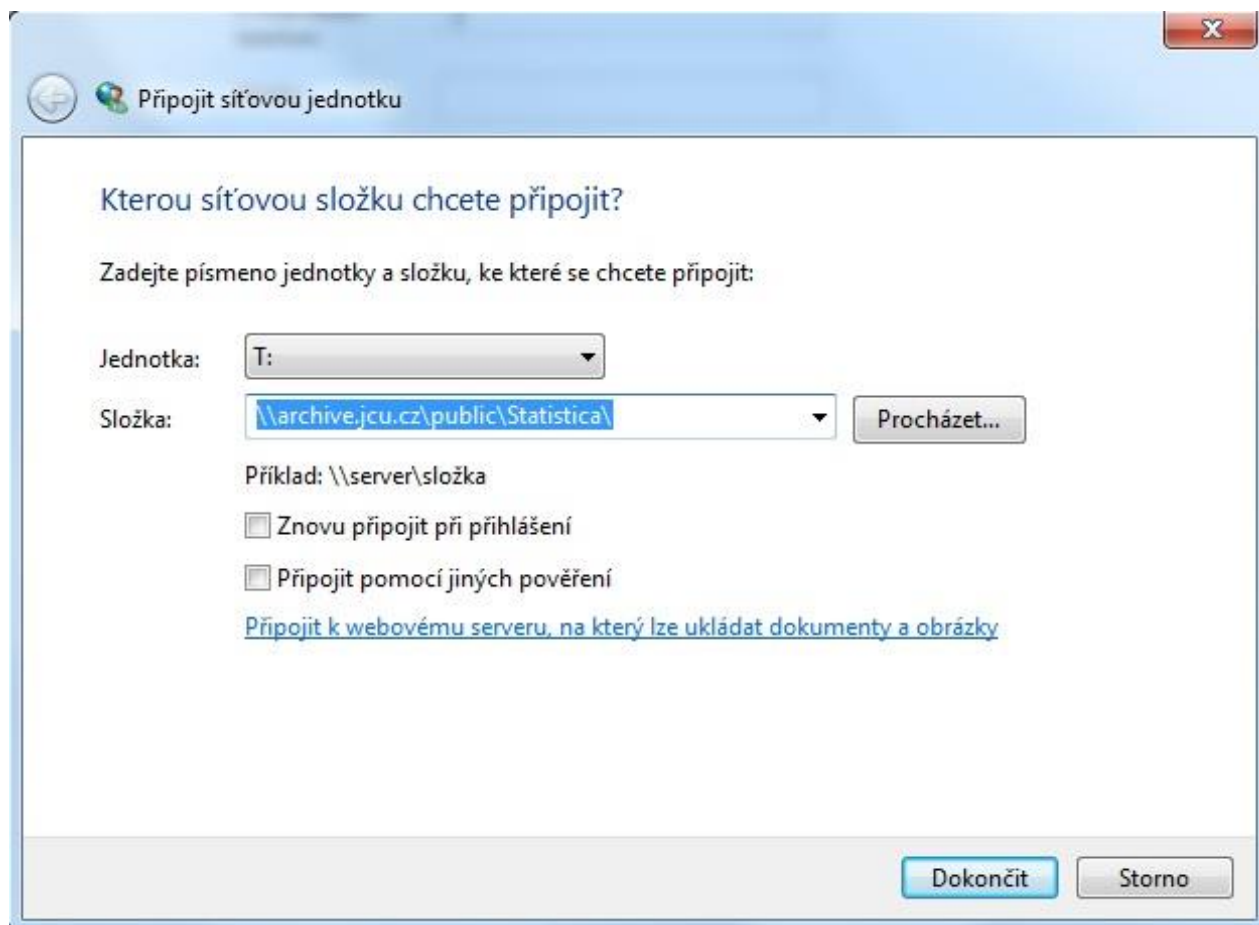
Připojit síťovou jednotku

Kterou síťovou složku chcete připojit?

Zadejte písmeno jednotky a složku, ke které se chcete připojit:

Jednotka: T:

Složka: \\archive.jcu.cz\public\Statistica\

Procházet...

Příklad: \\server\složka

Znovu připojit při přihlášení

Připojit pomocí jiných pověření

Připojit k webovému serveru, na který lze ukládat dokumenty a obrázky

Dokončit

Storno